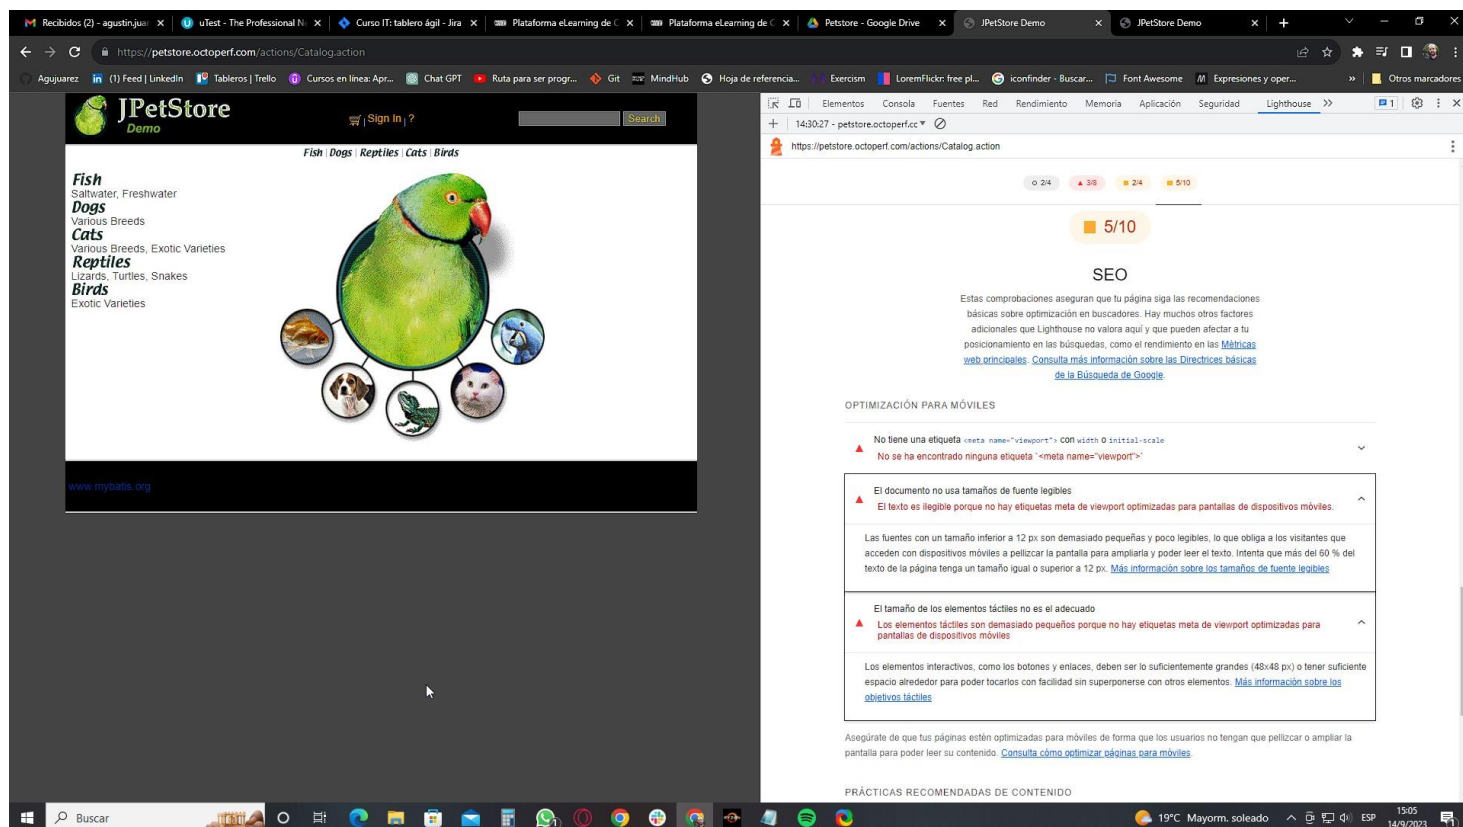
Recibidos (2) - agustin.juar | uTest - The Professional N | Curso IT: tablero ágil - Jira | Plataforma eLearning de C | Plataforma eLearning de C | Petstore - Google Drive | JPetStore Demo | JPetStore Demo

https://petstore.octoperf.com/actions/Catalog.action

Agujuarez | (1) Feed | LinkedIn | Tableros | Trello | Cursos en línea: Apr... | Chat GPT | Ruta para ser progr... | Git | MindHub | Hoja de referencia... | Exercism | LoremFlickr: free pl... | iconfinder - Buscar... | Font Awesome | Expresiones y oper... | » | Otros marcadores

JPetStore Demo

Sign In | ?

Search

Fish | Dogs | Reptiles | Cats | Birds

Fish
Saltwater, Freshwater
Dogs
Various Breeds
Cats
Various Breeds, Exotic Varieties
Reptiles
Lizards, Turtles, Snakes
Birds
Exotic Varieties

www.mybatis.org

Elementos | Consola | Fuentes | Red | Rendimiento | Memoria | Aplicación | Seguridad | Lighthouse | >> | 1

14:30:27 - petstore.octoperf.cc

https://petstore.octoperf.com/actions/Catalog.action

2/4 | 3/8 | 2/4 | 5/10

5/10

SEO

Estas comprobaciones aseguran que tu página siga las recomendaciones básicas sobre optimización en buscadores. Hay muchos otros factores adicionales que Lighthouse no valora aquí y que pueden afectar a tu posicionamiento en las búsquedas, como el rendimiento en las Métricas web principales. Consulta más información sobre las Directrices básicas de la Búsqueda de Google.

OPTIMIZACIÓN PARA MÓVILES

No tiene una etiqueta <meta name="viewport"> con width o initial-scale
No se ha encontrado ninguna etiqueta `<meta name="viewport">`

El documento no usa tamaños de fuente legibles
El texto es ilegible porque no hay etiquetas meta de viewport optimizadas para pantallas de dispositivos móviles.

Las fuentes con un tamaño inferior a 12 px son demasiado pequeñas y poco legibles, lo que obliga a los visitantes que acceden con dispositivos móviles a pellizcar la pantalla para ampliarla y poder leer el texto. Intenta que más del 60 % del texto de la página tenga un tamaño igual o superior a 12 px. Más información sobre los tamaños de fuente legibles

El tamaño de los elementos táctiles no es el adecuado
Los elementos táctiles son demasiado pequeños porque no hay etiquetas meta de viewport optimizadas para pantallas de dispositivos móviles

Los elementos interactivos, como los botones y enlaces, deben ser lo suficientemente grandes (48x48 px) o tener suficiente espacio alrededor para poder tocarlos con facilidad sin superponerse con otros elementos. Más información sobre los objetivos táctiles

Asegúrate de que tus páginas estén optimizadas para móviles de forma que los usuarios no tengan que pellizcar o ampliar la pantalla para poder leer su contenido. Consulta cómo optimizar páginas para móviles.

PRÁCTICAS RECOMENDADAS DE CONTENIDO

Buscar

19°C Mayorm. soleado | ESP | 15:05 14/9/2023